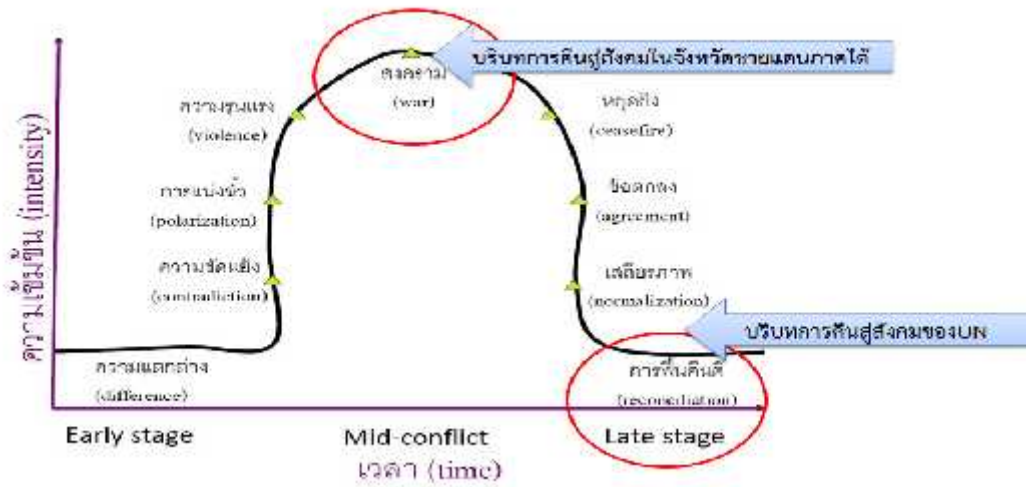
ความเข้มข้น (intensity)

สงคราม (war)

บริบทการคืนสู่สังคมในจังหวัดชายแดนภาคใต้

ความรุนแรง (violence)

การแบ่งขั้ว (polarization)

ความขัดแย้ง (contradiction)

ความแตกต่าง (difference)

หยุดยิง (ceasefire)

ข้อตกลง (agreement)

เสถียรภาพ (normalization)

บริบทการคืนสู่สังคมของUN

การคืนดี (reconciliation)

Early stage

Mid-conflict

Late stage

เวลา (time)